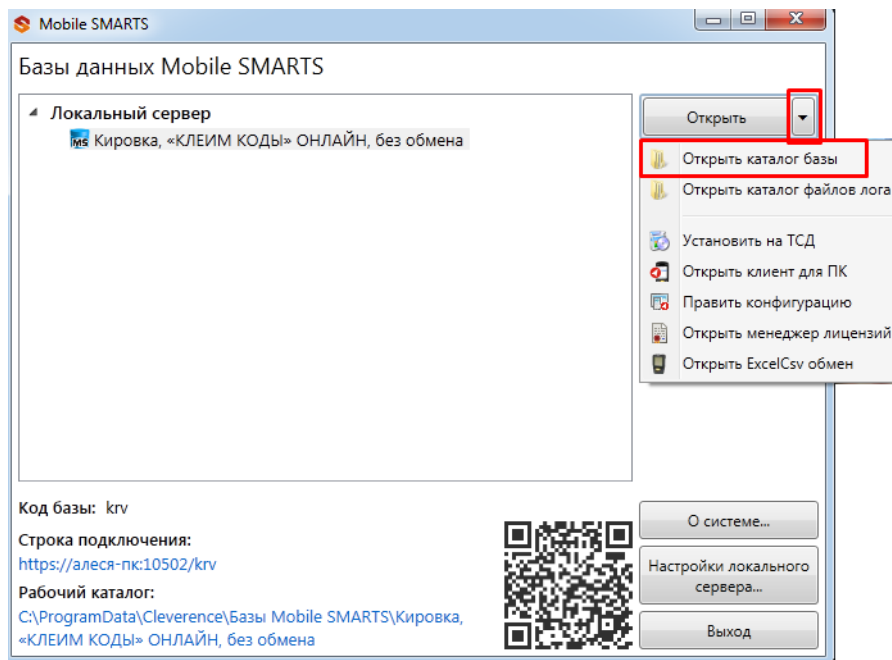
Mobile SMARTS

Базы данных Mobile SMARTS

Локальный сервер

MS Кировка, «КЛЕИМ КОДЫ» ОНЛАЙН, без обмена

Открыть

Открыть каталог базы

Открыть каталог файлов лога

Установить на ТСД

Открыть клиент для ПК

Править конфигурацию

Открыть менеджер лицензий

Открыть ExcelCsv обмен

Код базы: krv

Строка подключения:

https://алеся-пк:10502/krv

Рабочий каталог:

C:\ProgramData\Cleverence\Базы Mobile SMARTS\Кировка, «КЛЕИМ КОДЫ» ОНЛАЙН, без обмена

О системе...

Настройки локального сервера...

Выход